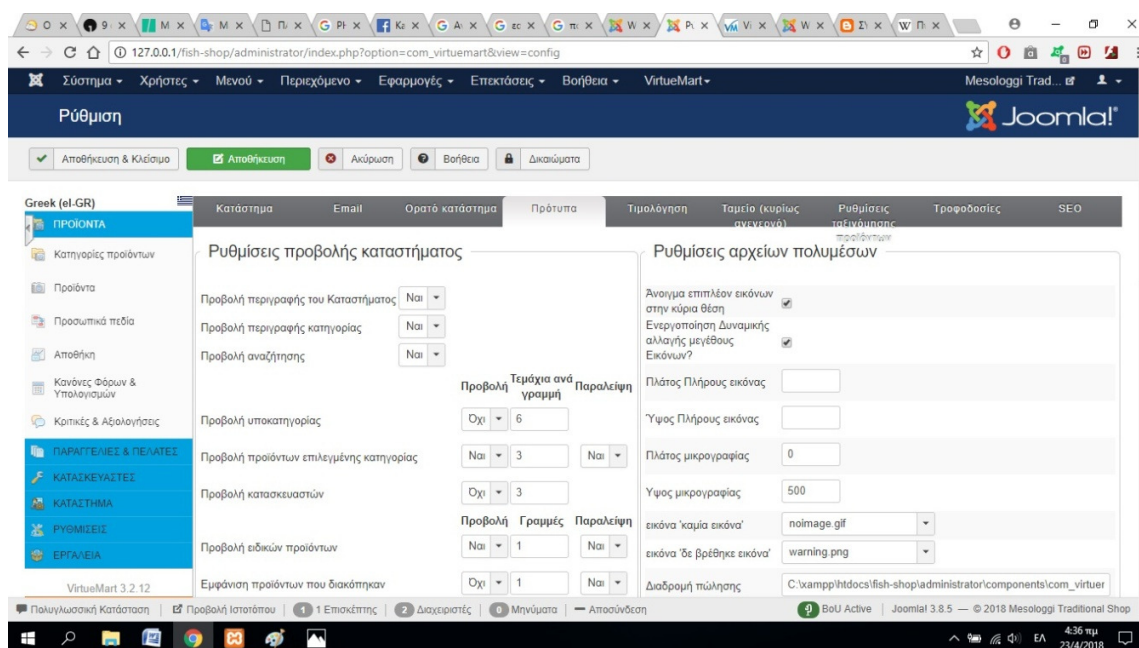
127.0.0.1/fish-shop/administrator/index.php?option=com_virtuemart&view=config

Σύστημα Χρήστες Μενού Περιεχόμενο Εφαρμογές Επεκτάσεις Βοήθεια VirtueMart Mesologgi Trad...

Ρύθμιση

Joomla!

Αποθήκευση & Κλείσιμο Αποθήκευση Ακύρωση Βοήθεια Δικαιώματα

Greek (el-GR)
ΠΡΟΪΟΝΤΑ
Κατηγορίες προϊόντων
Προϊόντα
Προσωπικά πεδία
Αποθήκη
Κανόνες Φόρων & Υπολογισμών
Κριτικές & Αξιολογήσεις
ΠΑΡΑΓΓΕΛΙΕΣ & ΠΕΛΑΤΕΣ
ΚΑΤΑΣΚΕΥΑΣΤΕΣ
ΚΑΤΑΣΤΗΜΑ
ΡΥΘΜΙΣΕΙΣ
ΕΡΓΑΛΕΙΑ
VirtueMart 3.2.12

Κατάστημα Email Ορατό κατάστημα Πρότυπα Τιμολόγηση Ταμείο (κυρίως ανεγενοά) Ρυθμίσεις ταξινόμησης προϊόντων Τροφοδοσίες SEO

Ρυθμίσεις προβολής καταστήματος

Προβολή περιγραφής του Καταστήματος Ναι
Προβολή περιγραφής κατηγορίας Ναι
Προβολή αναζήτησης Ναι

Προβολή Τεμάχια ανά γραμμή Παραλείψη
Προβολή υποκατηγορίας Όχι 6
Προβολή προϊόντων επιλεγμένης κατηγορίας Ναι 3 Ναι
Προβολή κατασκευαστών Όχι 3

Προβολή Γραμμές Παραλείψη
Προβολή ειδικών προϊόντων Ναι 1 Ναι
Εμφάνιση προϊόντων που διακόπηκαν Όχι 1 Ναι

Ρυθμίσεις αρχείων πολυμέσων

Άνοιγμα επιπλέον εικόνων στην κύρια θέση
Ενεργοποίηση Δυναμικής αλλαγής μεγέθους Εικόνων?
Πλάτος Πλήρους εικόνας
Ύψος Πλήρους εικόνας
Πλάτος μικρογραφίας 0
Υψος μικρογραφίας 500
εικόνα 'καμία εικόνα' noimage.gif
εικόνα 'δε βρέθηκε εικόνα' warning.png
Διαδρομή πώλησης C:\xampp\htdocs\fish-shop\administrator\components\com_virtuer

Πολυγλωσσική Κατάσταση | Προβολή Ιστοτόπου | 1 1 Επισκέπτης | 2 Διαχειριστές | 0 Μηνύματα | — Αποσύνδεση
BoU Active | Joomla! 3.8.5 — © 2018 Mesologgi Traditional Shop

ΕΛ 4:36 πμ 23/4/2018